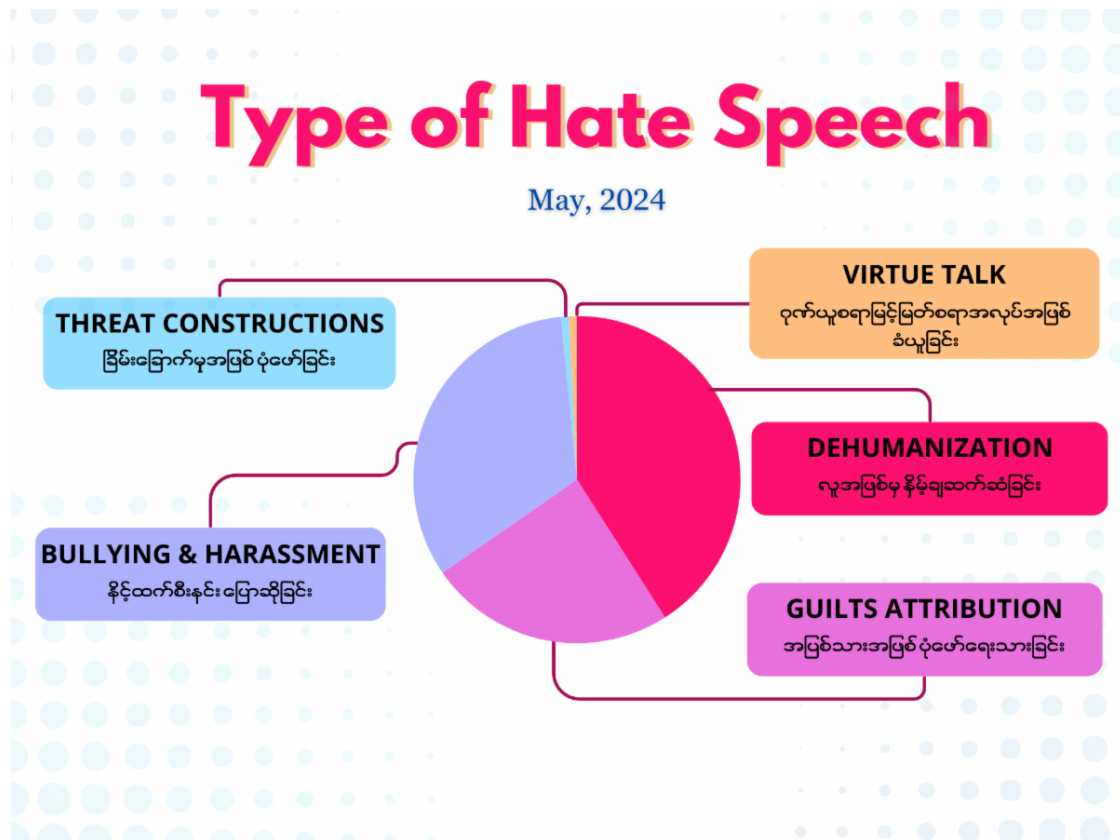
Type of Hate Speech

May, 2024

THREAT CONSTRUCTIONS
ခြိမ်းခြောက်မှုအဖြစ် ပုံဖော်ခြင်း

VIRTUE TALK
ဂုဏ်ယူစရာမြင့်မြတ်စရာအလုပ်အဖြစ် ခံယူခြင်း

DEHUMANIZATION
လူအဖြစ်မှ နှိမ့်ချဆက်ဆံခြင်း

BULLYING & HARASSMENT
နိုင့်ထက်စီးနင်း ပြောဆိုခြင်း

GUILTS ATTRIBUTION
အပြစ်သားအဖြစ် ပုံဖော်ရေးသားခြင်း